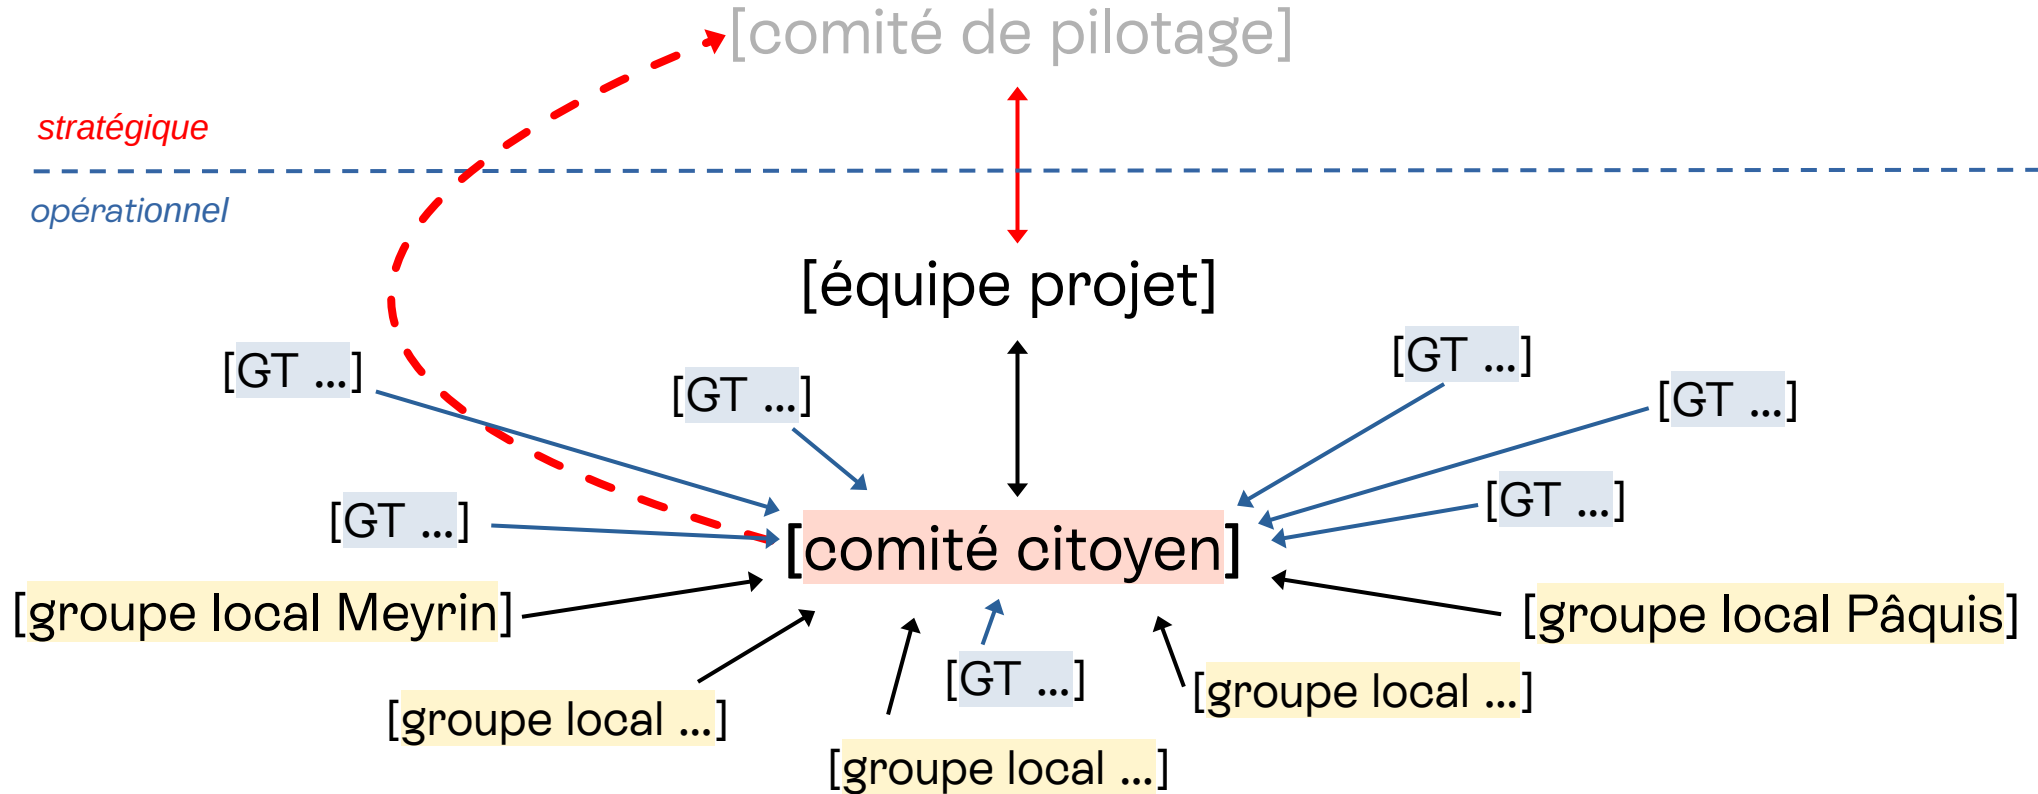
[comité de pilotage]

stratégique

opérationnel

[équipe projet]

[GT ...]

[GT ...]

[GT ...]

[GT ...]

[GT ...]

[GT ...]

[comité citoyen]

[groupe local Meyrin]

[groupe local Pâquis]

[groupe local ...]

[GT ...]

[groupe local ...]

[groupe local ...]